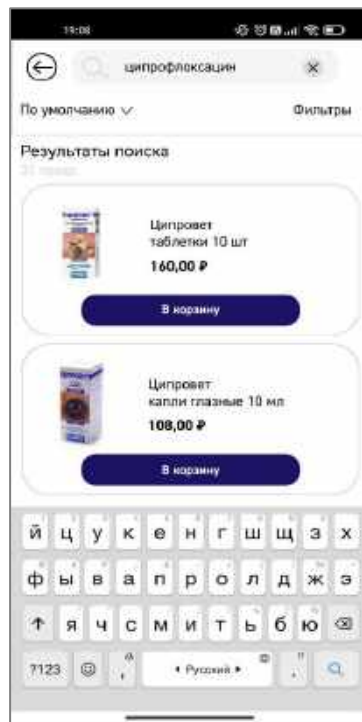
19:08

ципрофлоксацин

По умолчанию

Фильтры

Результаты поиска

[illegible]

Ципровет таблетки 10 шт

160,00 ₽

В корзину

Ципровет капли глазные 10 мл

108,00 ₽

В корзину

й ц у к е н г ш щ з х

ф ы в а п р о л д ж э

я ч с м и т ь б ю

?123 Русский